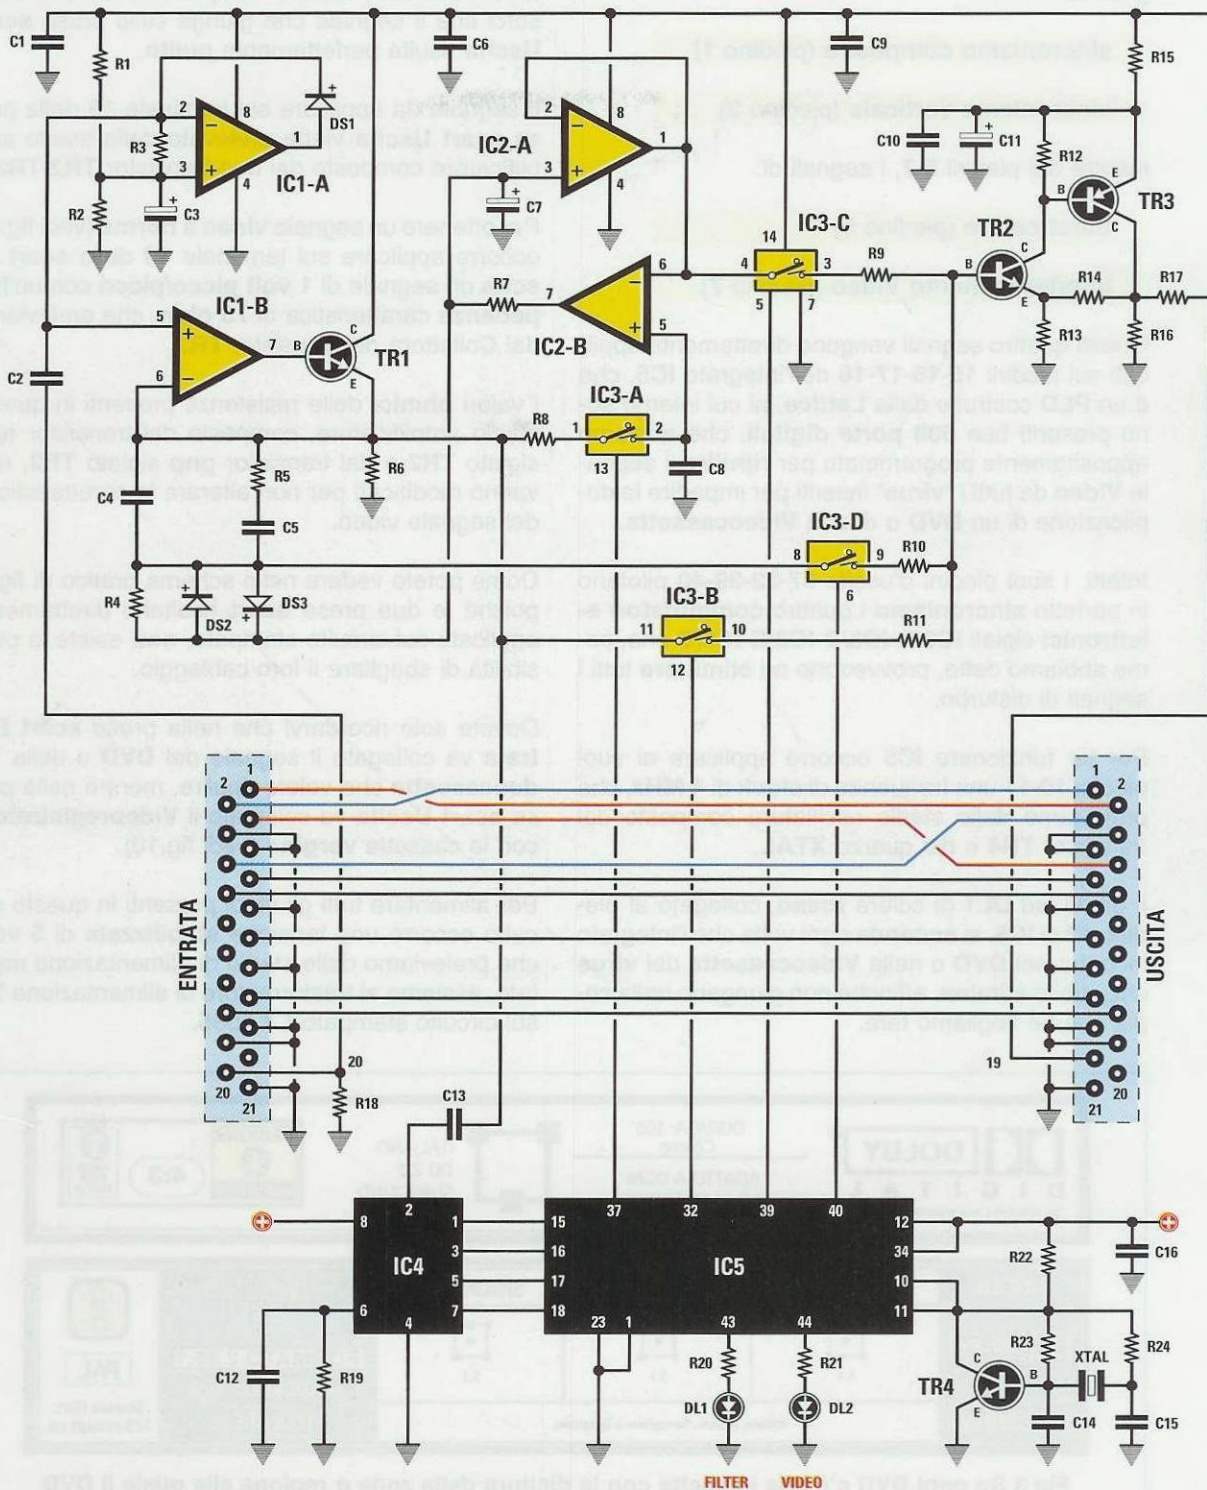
C1
R1
C6
C9
R15
DS1
IC1-A
R3
C3
R2
IC2-A
C7
C10
C11
R12
TR3
IC3-C
R9
TR2
R14
R17
R13
R16
IC1-B
TR1
R7
IC2-B
C2
IC3-A
R8
C8
R6
C4
R5
C5
IC3-D
R10
R4
DS2
DS3
IC3-B
R11
ENTRATA
USCITA
R18
C13
IC4
IC5
R22
C16
R23
R24
XTAL
TR4
C12
R19
R20
R21
DL1
DL2
C14
C15
FILTER
VIDEO